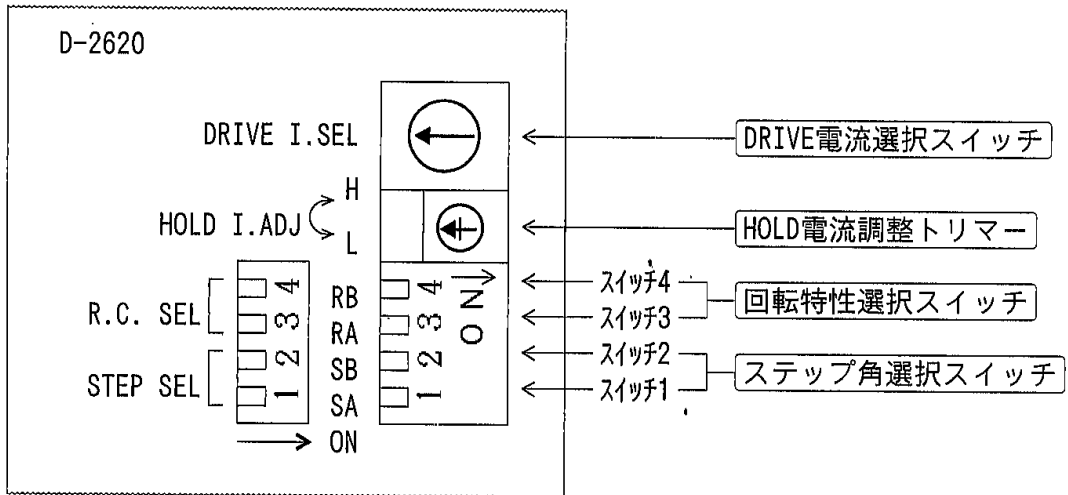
D-2620

DRIVE I.SEL

DRIVE電流選択スイッチ

H

HOLD I.ADJ

L

HOLD電流調整トリマー

4 3 2 1

R.C. SEL

STEP SEL

RB

RA

SB

SA

ON

4 3 2 1

ON

スイッチ4

スイッチ3

回転特性選択スイッチ

スイッチ2

スイッチ1

ステップ角選択スイッチ